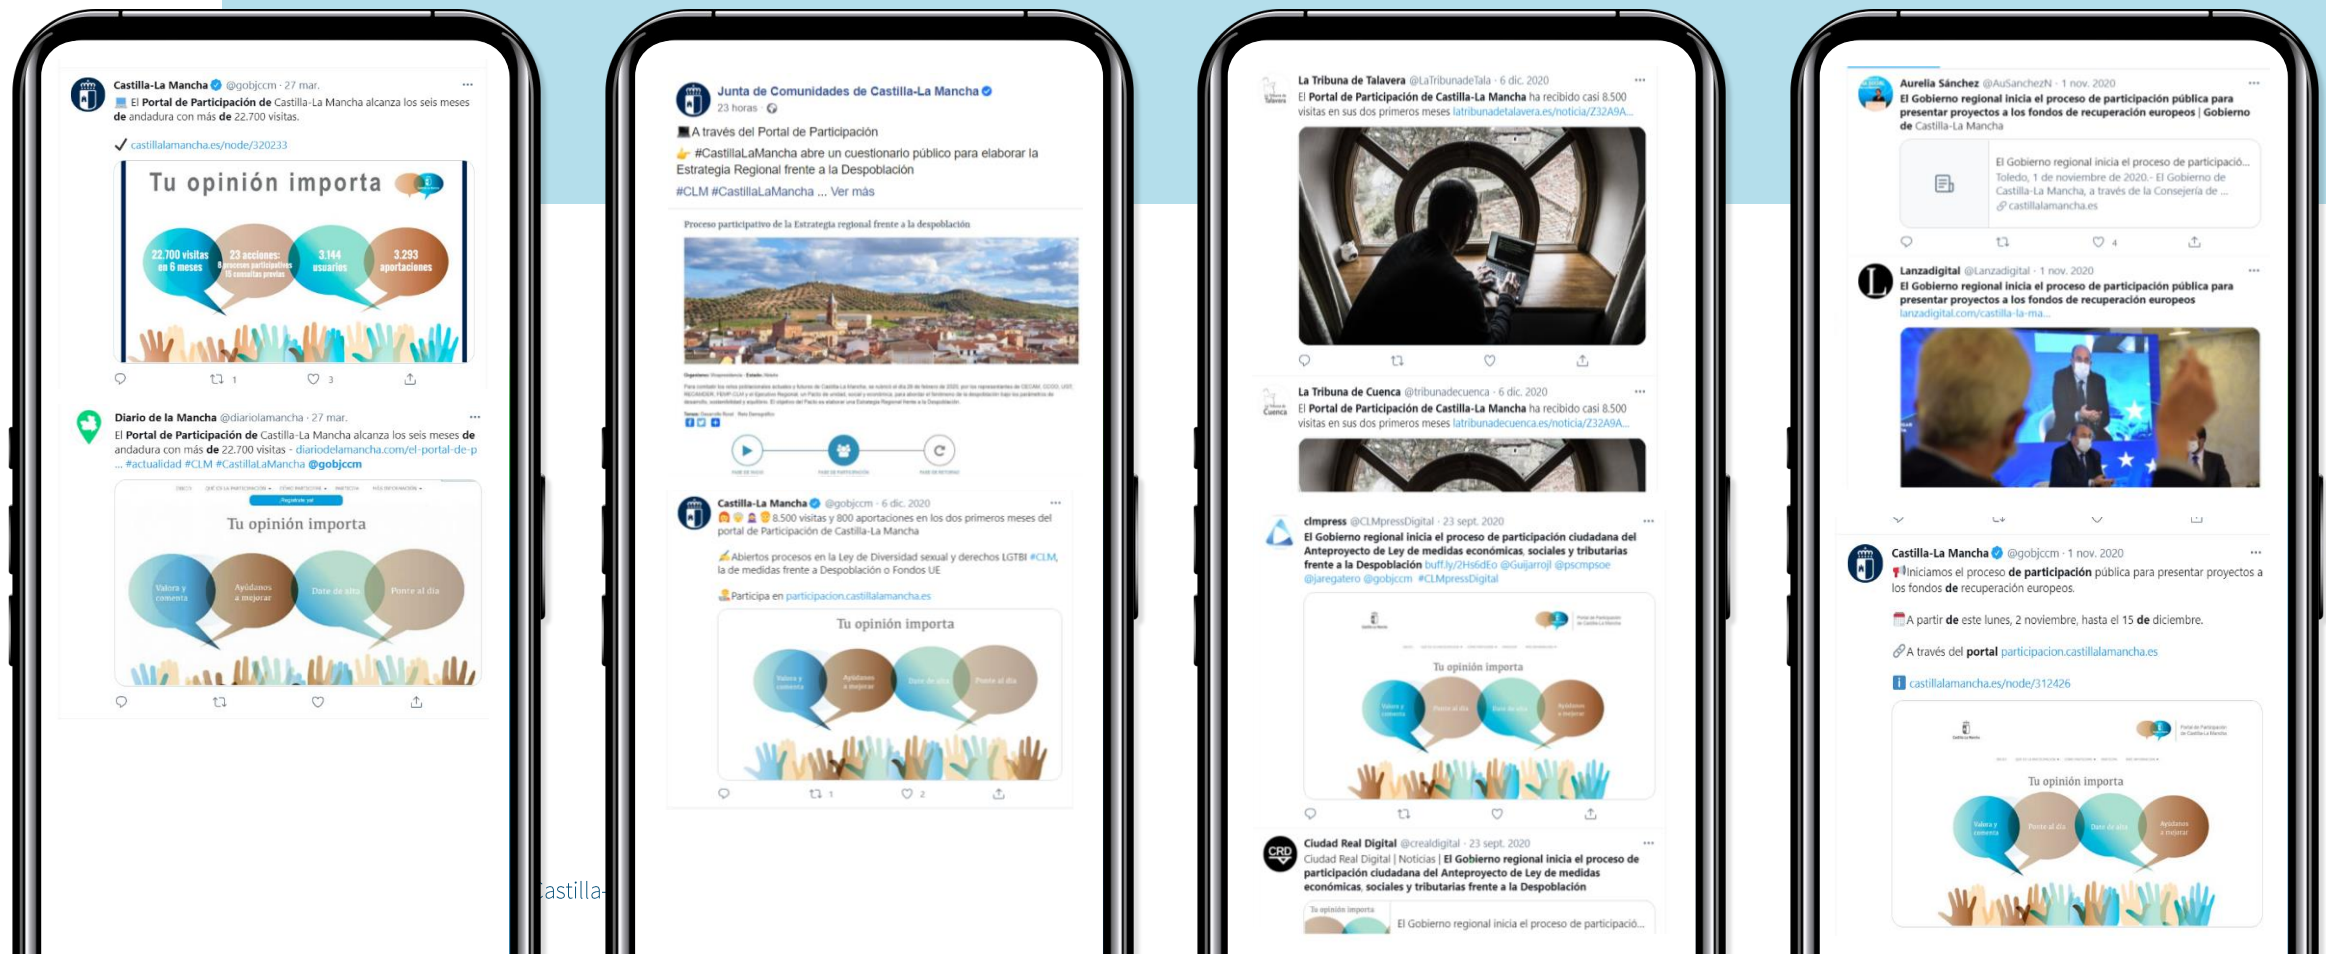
Castilla-La Mancha @gobjccm · 27 mar.
El Portal de Participación de Castilla-La Mancha alcanza los seis meses de andadura con más de 22.700 visitas.

✓ castillalamancha.es/node/320233

Tu opinión importa

22.700 visitas en 6 meses
23 acciones: 8 procesos participativos 15 consultas previas
3.144 usuarios
3.293 aportaciones

1 3

Diario de la Mancha @diariolamancha · 27 mar.
El Portal de Participación de Castilla-La Mancha alcanza los seis meses de andadura con más de 22.700 visitas - diariodelamancha.com/el-portal-de-p ... #actualidad #CLM #CastillaLaMancha @gobjccm

Tu opinión importa
Valora y comenta
Ayúdanos a mejorar
Date de alta
Ponte al día

Junta de Comunidades de Castilla-La Mancha
23 horas
A través del Portal de Participación
#CastillaLaMancha abre un cuestionario público para elaborar la Estrategia Regional frente a la Despoblación
#CLM #CastillaLaMancha ... Ver más

Proceso participativo de la Estrategia regional frente a la despoblación

Castilla-La Mancha @gobjccm · 6 dic. 2020
8.500 visitas y 800 aportaciones en los dos primeros meses del portal de Participación de Castilla-La Mancha

Abiertos procesos en la Ley de Diversidad sexual y derechos LGTBI #CLM, la de medidas frente a Despoblación o Fondos UE

Participa en participacion.castillalamancha.es

Tu opinión importa
Valora y comenta
Ayúdanos a mejorar
Date de alta
Ponte al día

1 2

Castilla-

La Tribuna de Talavera @LaTribunadeTala · 6 dic. 2020
El Portal de Participación de Castilla-La Mancha ha recibido casi 8.500 visitas en sus dos primeros meses latribunadetalavera.es/noticia/Z32A9A...

La Tribuna de Cuenca @tribunadecuenca · 6 dic. 2020
El Portal de Participación de Castilla-La Mancha ha recibido casi 8.500 visitas en sus dos primeros meses latribunadecuenca.es/noticia/Z32A9A...

clmpress @CLMpressDigital · 23 sept. 2020
El Gobierno regional inicia el proceso de participación ciudadana del Anteproyecto de Ley de medidas económicas, sociales y tributarias frente a la Despoblación buff.ly/2Hs6dEo @Guijarrojl @pscmpsoe @jaregatero @gobjccm #CLMpressDigital

Tu opinión importa

Ciudad Real Digital @crealdigital · 23 sept. 2020
Ciudad Real Digital | Noticias | El Gobierno regional inicia el proceso de participación ciudadana del Anteproyecto de Ley de medidas económicas, sociales y tributarias frente a la Despoblación
Tu opinión importa
El Gobierno regional inicia el proceso de participació...

Aurelia Sánchez @AuSanchezN · 1 nov. 2020
El Gobierno regional inicia el proceso de participación pública para presentar proyectos a los fondos de recuperación europeos | Gobierno de Castilla-La Mancha
El Gobierno regional inicia el proceso de participació...
Toledo, 1 de noviembre de 2020.- El Gobierno de Castilla-La Mancha, a través de la Consejería de ...
castillalamancha.es

4

Lanzadigital @Lanzadigital · 1 nov. 2020
El Gobierno regional inicia el proceso de participación pública para presentar proyectos a los fondos de recuperación europeos
lanzadigital.com/castilla-la-ma...

Castilla-La Mancha @gobjccm · 1 nov. 2020
Iniciamos el proceso de participación pública para presentar proyectos a los fondos de recuperación europeos.

A partir de este lunes, 2 noviembre, hasta el 15 de diciembre.

A través del portal participacion.castillalamancha.es

castillalamancha.es/node/312426

Tu opinión importa
Valora y comenta
Ponte al día
Date de alta
Ayúdanos a mejorar